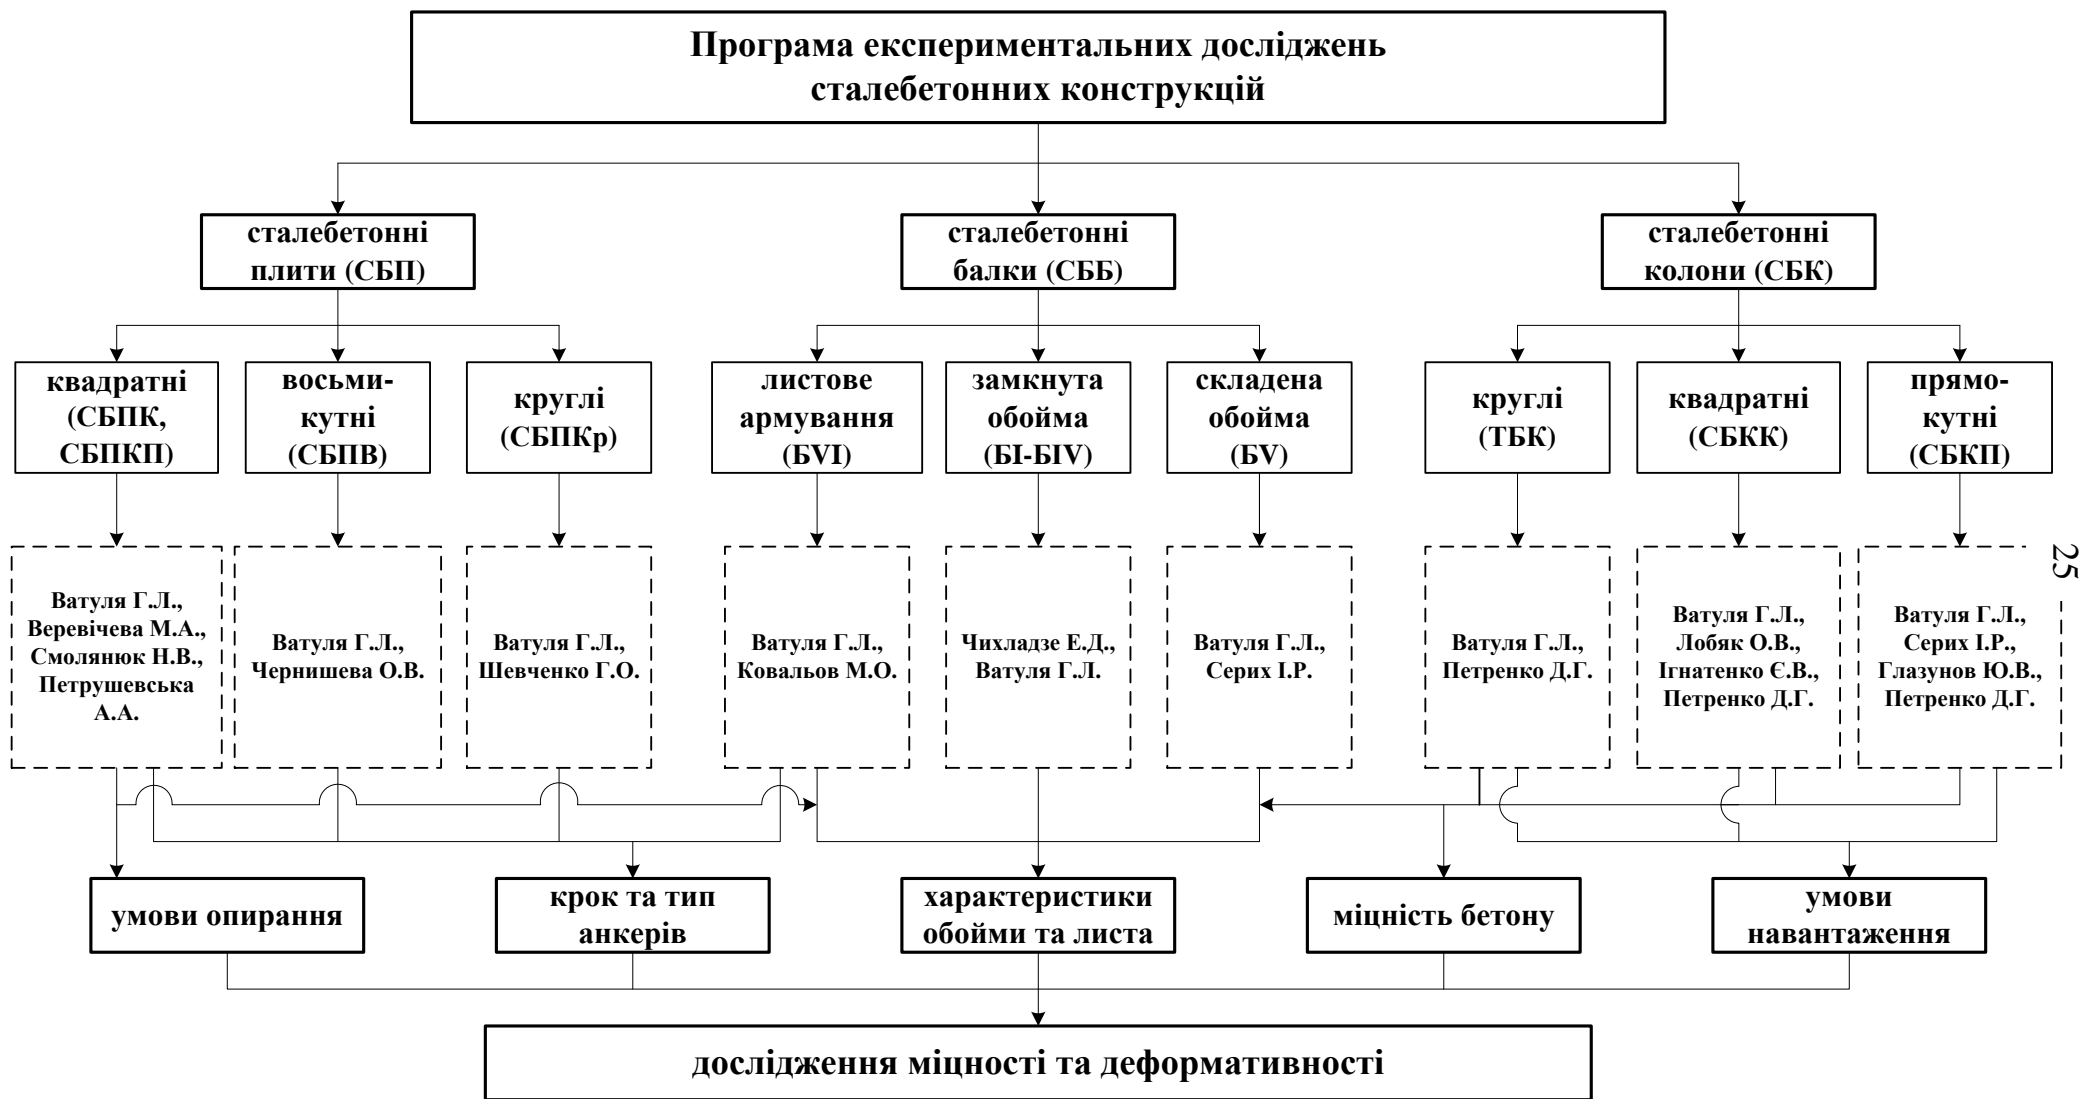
Програма експериментальних досліджень сталебетонних конструкцій

сталебетонні плити (СБП)

сталебетонні балки (СББ)

сталебетонні колони (СБК)

квадратні (СБПК, СБПКП)

восьмикутні (СБПВ)

круглі (СБПКр)

листове армування (БVI)

замкнута обойма (БІ-БIV)

складена обойма (БV)

круглі (ТБК)

квадратні (СБКК)

прямокутні (СБКП)

Ватуля Г.Л., Веревічева М.А., Смолянюк Н.В., Петрушевська А.А.

Ватуля Г.Л., Чернишева О.В.

Ватуля Г.Л., Шевченко Г.О.

Ватуля Г.Л., Ковальов М.О.

Чихладзе Е.Д., Ватуля Г.Л.

Ватуля Г.Л., Серих І.Р.

Ватуля Г.Л., Петренко Д.Г.

Ватуля Г.Л., Лобяк О.В., Ігнатенко Є.В., Петренко Д.Г.

Ватуля Г.Л., Серих І.Р., Глазунов Ю.В., Петренко Д.Г.

25

умови опирання

крок та тип анкерів

характеристики обойми та листа

міцність бетону

умови навантаження

дослідження міцності та деформативності